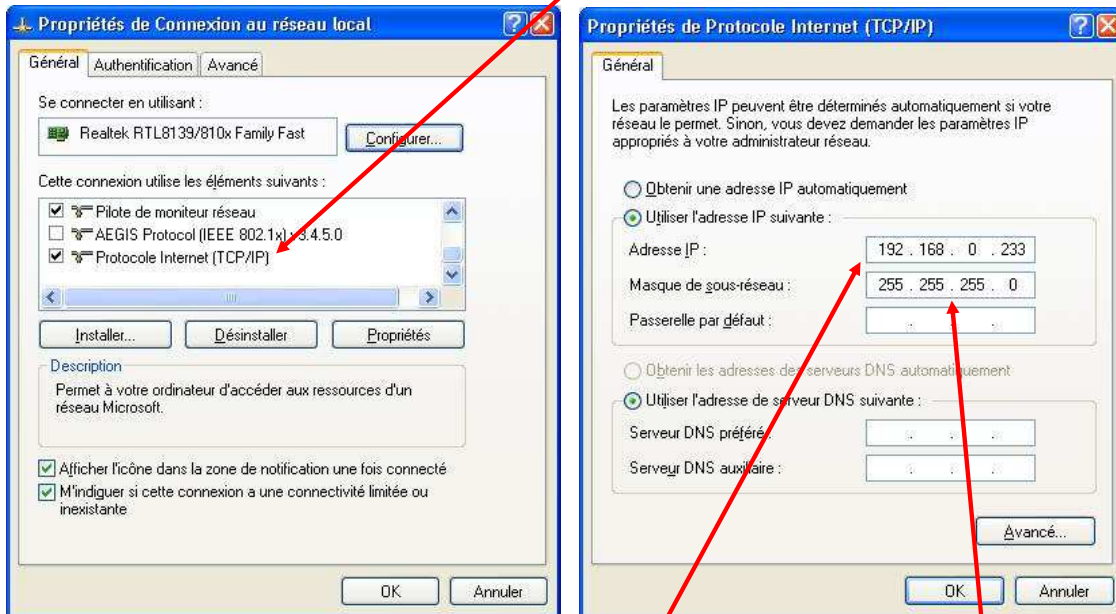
Propriétés de Connexion au réseau local

Général | Authentification | Avancé

Se connecter en utilisant :

Realtek RTL8139/810x Family Fast

Configurer...

Cette connexion utilise les éléments suivants :

Pilote de moniteur réseau

AEGIS Protocol (IEEE 802.1x) v3.4.5.0

Protocole Internet (TCP/IP)

Installer... | Désinstaller | Propriétés

Description

Permet à votre ordinateur d'accéder aux ressources d'un réseau Microsoft.

Afficher l'icône dans la zone de notification une fois connecté

M'indiquer si cette connexion a une connectivité limitée ou inexistante

OK | Annuler

Propriétés de Protocole Internet (TCP/IP)

Général

Les paramètres IP peuvent être déterminés automatiquement si votre réseau le permet. Sinon, vous devez demander les paramètres IP appropriés à votre administrateur réseau.

Obtenir une adresse IP automatiquement

Utiliser l'adresse IP suivante :

Adresse IP : 192 . 168 . 0 . 233

Masque de sous-réseau : 255 . 255 . 255 . 0

Passerelle par défaut : . . .

Obtenir les adresses des serveurs DNS automatiquement

Utiliser l'adresse de serveur DNS suivante :

Serveur DNS préféré : . . .

Serveur DNS auxiliaire : . . .

Avancé...

OK | Annuler